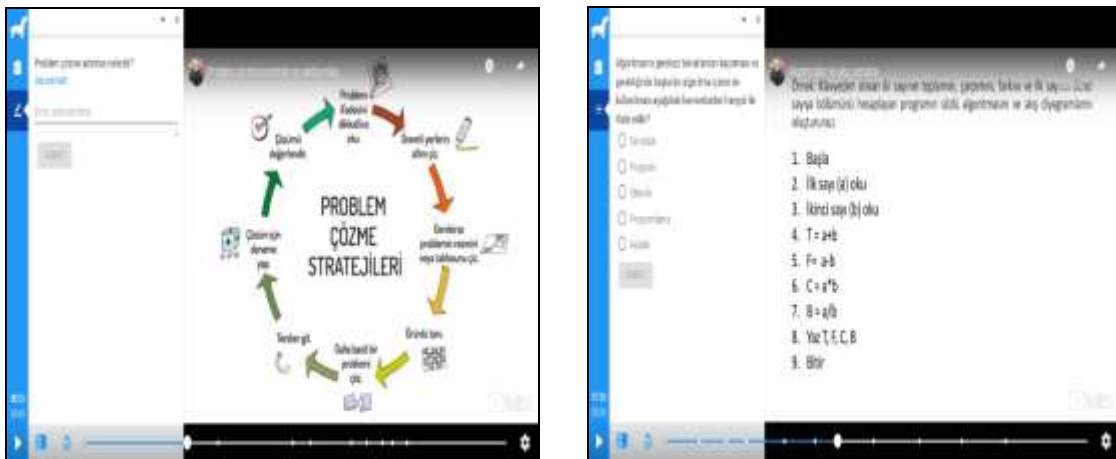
Problem çözme adımları nelerdir?

PROBLEM ÇÖZME STRATEJİLERİ

Problemi ifadesini dikkatlice oku

Önemli yerlerin altını çiz

Gerekirse problemin resmini veya tablosunu çiz.

Örüntü ara

Daha basit bir problemi çöz.

Tersten git.

Çözüm için deneme yap.

Çözümü değerlendir.

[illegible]

Örnek: Klavyeden alınan iki sayının toplamını, çarpımını, farkını ve ilk sayının ikinci sayıya bölümünü hesaplayan programın sözde algoritmasını ve akış diyagramını oluşturunuz.

1. Başla
2. İlk sayı (a) oku
3. İkinci sayı (b) oku
4. T= a+b
5. F= a-b
6. C= a*b
7. B= a/b
8. Yaz T, F, C, B
9. Bitir